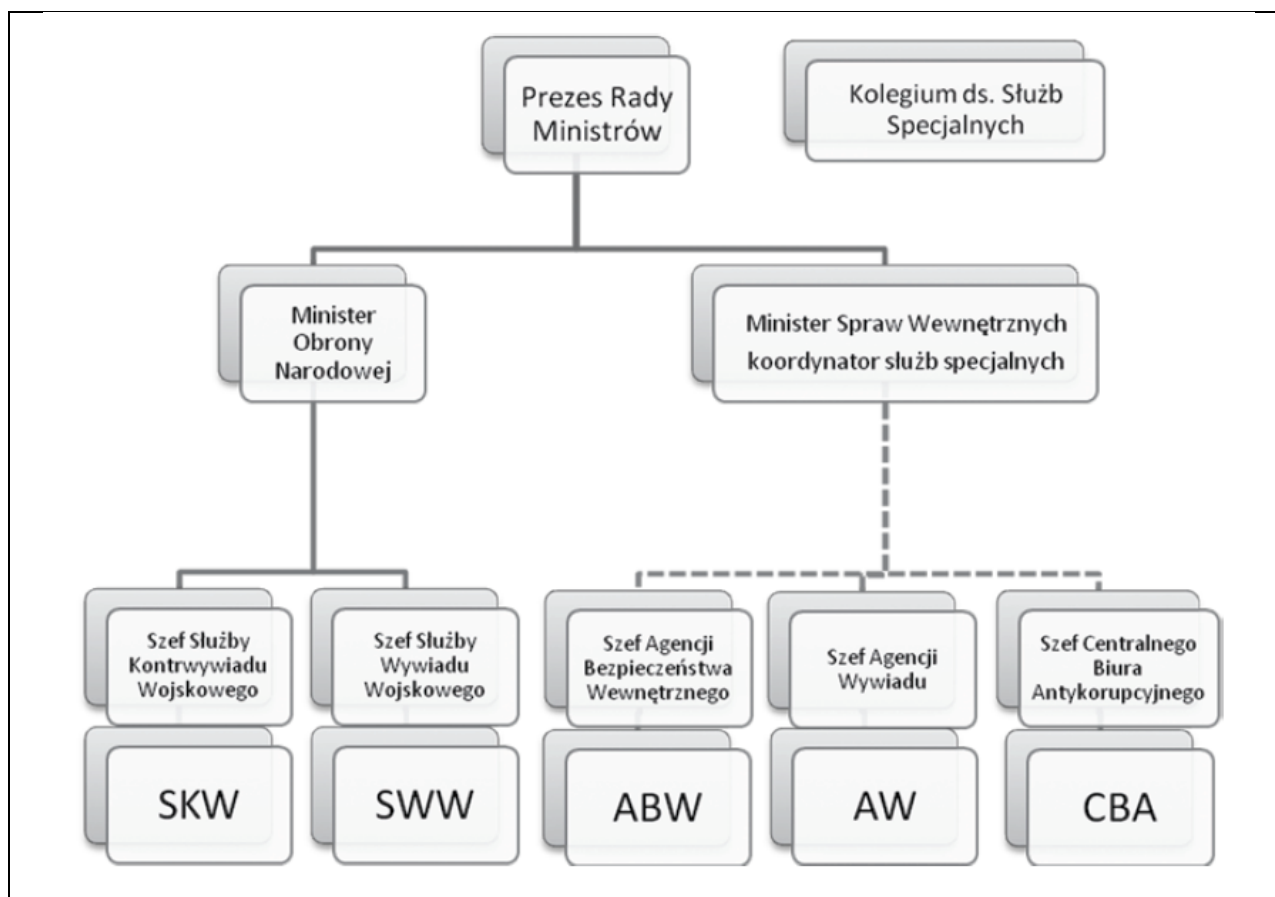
Prezes Rady Ministrów

Kolegium ds. Służb Specjalnych

Minister Obrony Narodowej

Minister Spraw Wewnętrznych koordynator służb specjalnych

Szef Służby Kontrwywiadu Wojskowego

SKW

Szef Służby Wywiadu Wojskowego

SWW

Szef Agencji Bezpieczeństwa Wewnętrznego

ABW

Szef Agencji Wywiadu

AW

Szef Centralnego Biura Antykorupcyjnego

CBA